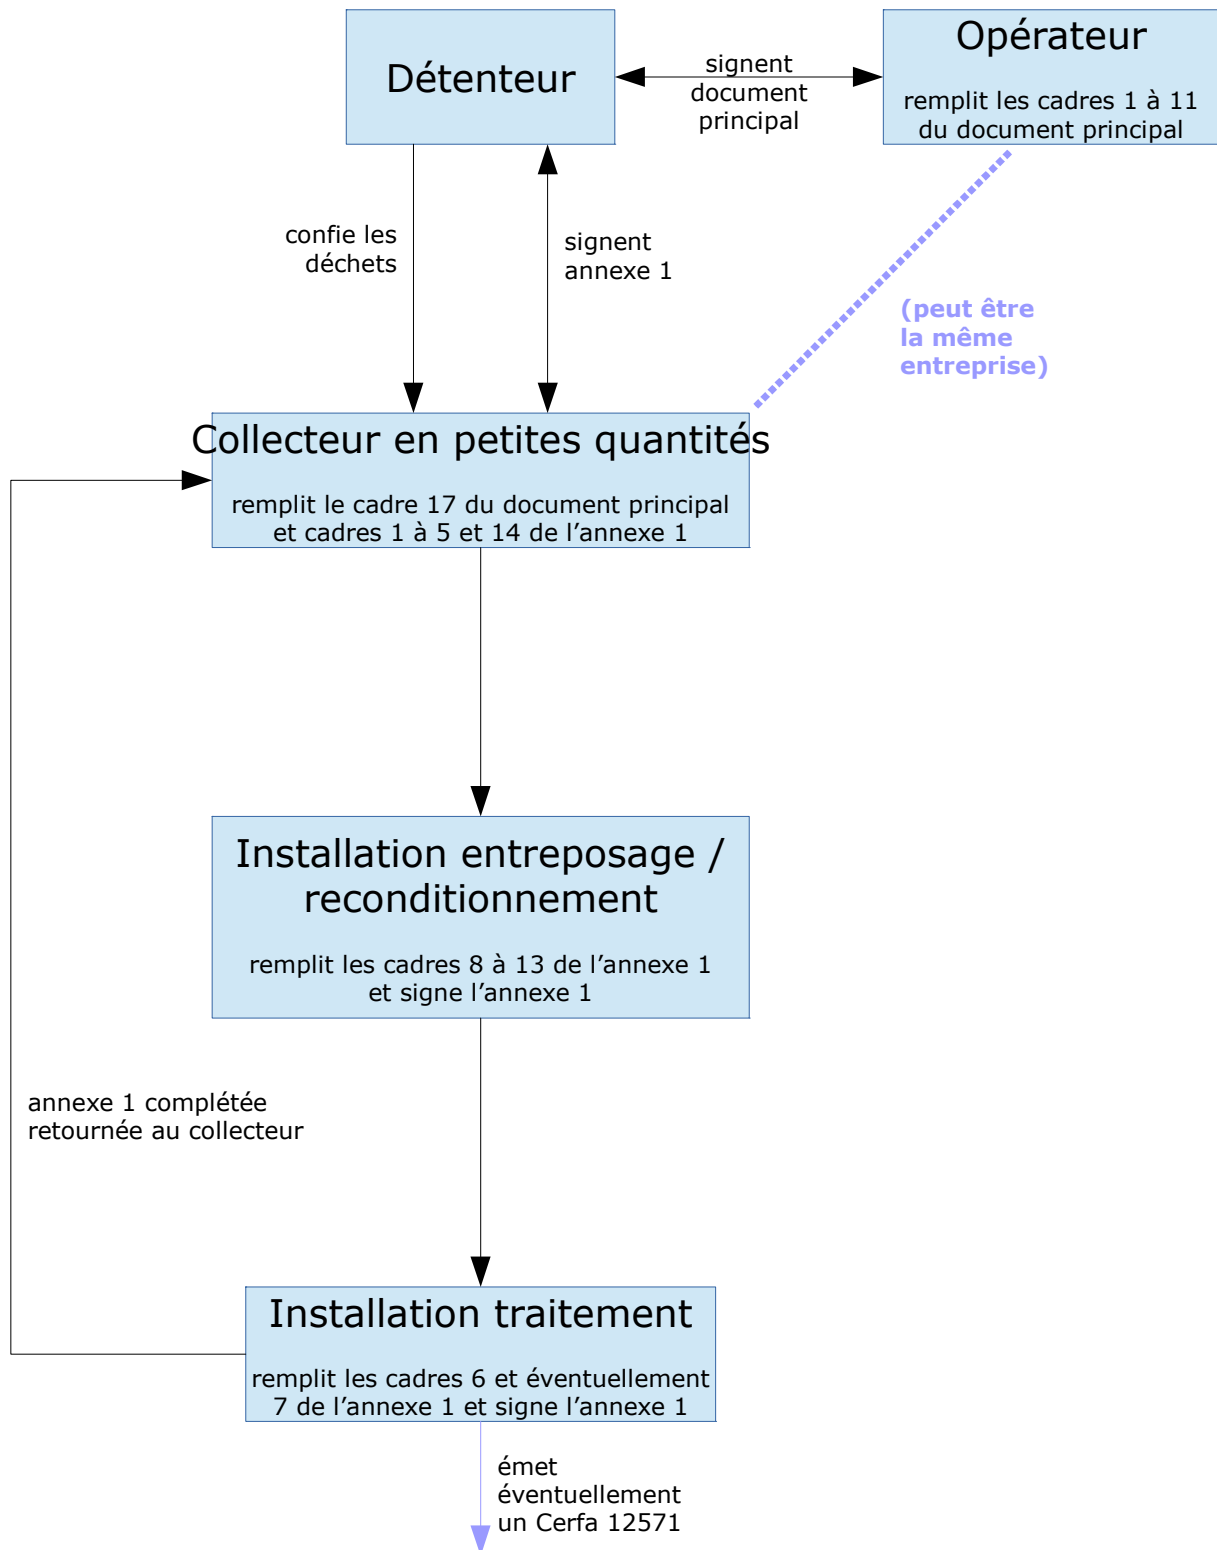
Détenteur

signent document principal

Opérateur

remplit les cadres 1 à 11 du document principal

confie les déchets

signent annexe 1

(peut être la même entreprise)

Collecteur en petites quantités

remplit le cadre 17 du document principal et cadres 1 à 5 et 14 de l'annexe 1

Installation entreposage / reconditionnement

remplit les cadres 8 à 13 de l'annexe 1 et signe l'annexe 1

annexe 1 complétée retournée au collecteur

Installation traitement

remplit les cadres 6 et éventuellement 7 de l'annexe 1 et signe l'annexe 1

émet éventuellement un Cerfa 12571